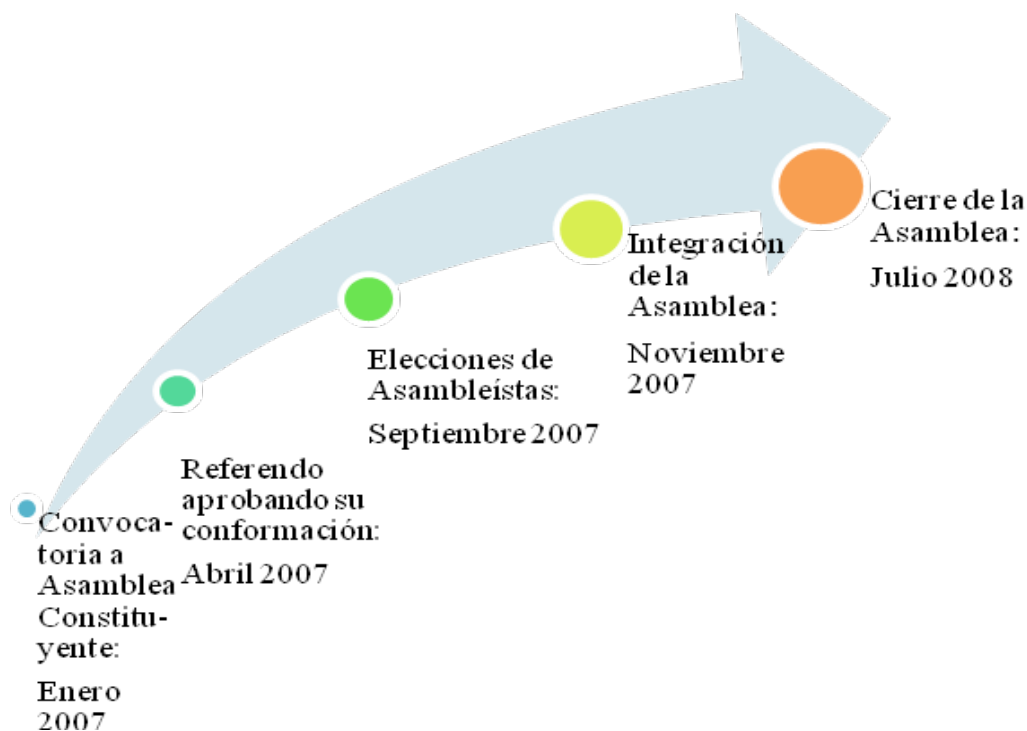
Convocatoria a Asamblea Constituyente:

Enero 2007

Referendo aprobando su conformación:

Abril 2007

Elecciones de Asambleístas:

Septiembre 2007

Integración de la Asamblea:

Noviembre 2007

Cierre de la Asamblea:

Julio 2008